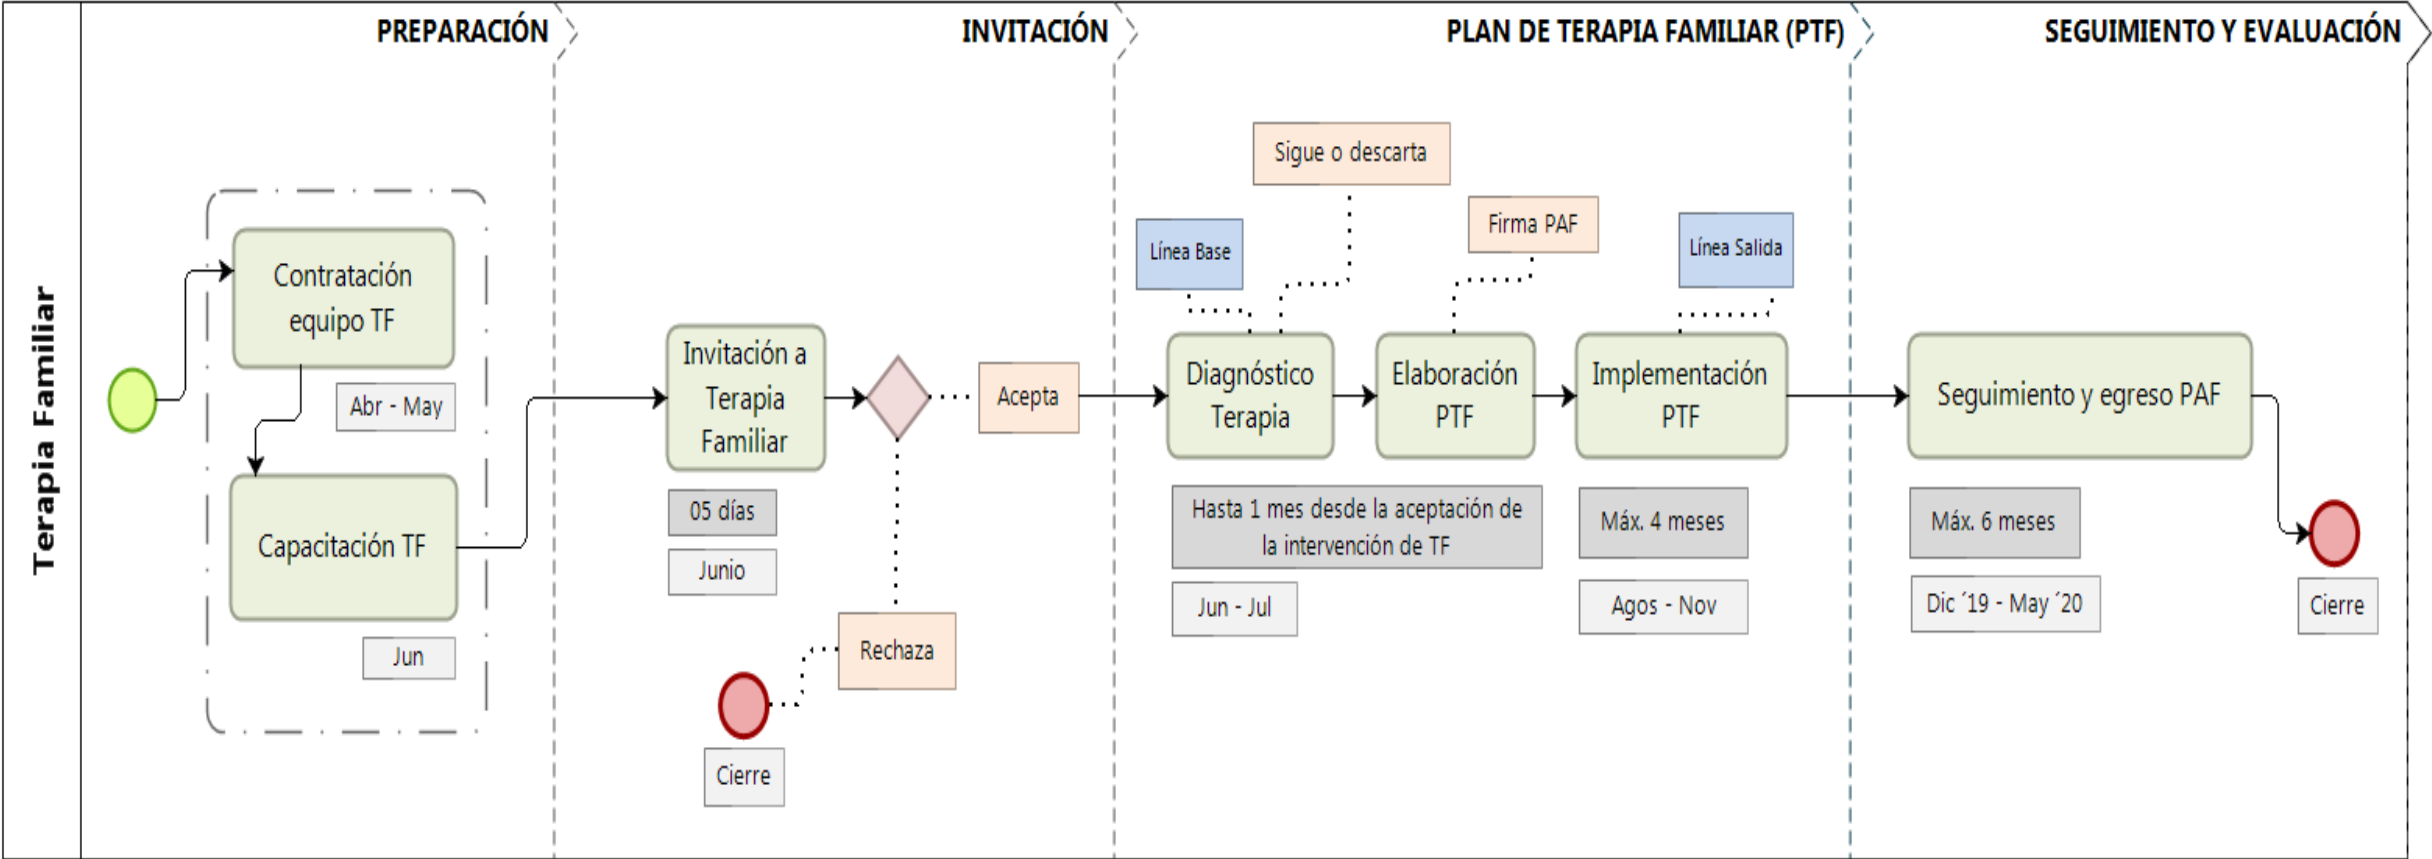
Terapia Familiar

PREPARACIÓN

INVITACIÓN

PLAN DE TERAPIA FAMILIAR (PTF)

SEGUIMIENTO Y EVALUACIÓN

Contratación equipo TF

Abr - May

Capacitación TF

Jun

Invitación a Terapia Familiar

05 días

Junio

Acepta

Rechaza

Cierre

Sigue o descarta

Línea Base

Firma PAF

Línea Salida

Diagnóstico Terapia

Elaboración PTF

Implementación PTF

Hasta 1 mes desde la aceptación de la intervención de TF

Jun - Jul

Máx. 4 meses

Agos - Nov

Seguimiento y egreso PAF

Máx. 6 meses

Dic ´19 - May ´20

Cierre